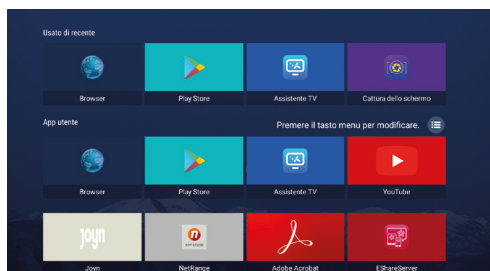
Usato di recente

Browser

Play Store

Assistente TV

Cattura dello schermo

App utente

Premere il tasto menu per modificare.

Browser

Play Store

Assistente TV

YouTube

joyn

Joyn

NetRange

Adobe Acrobat

EShareServer